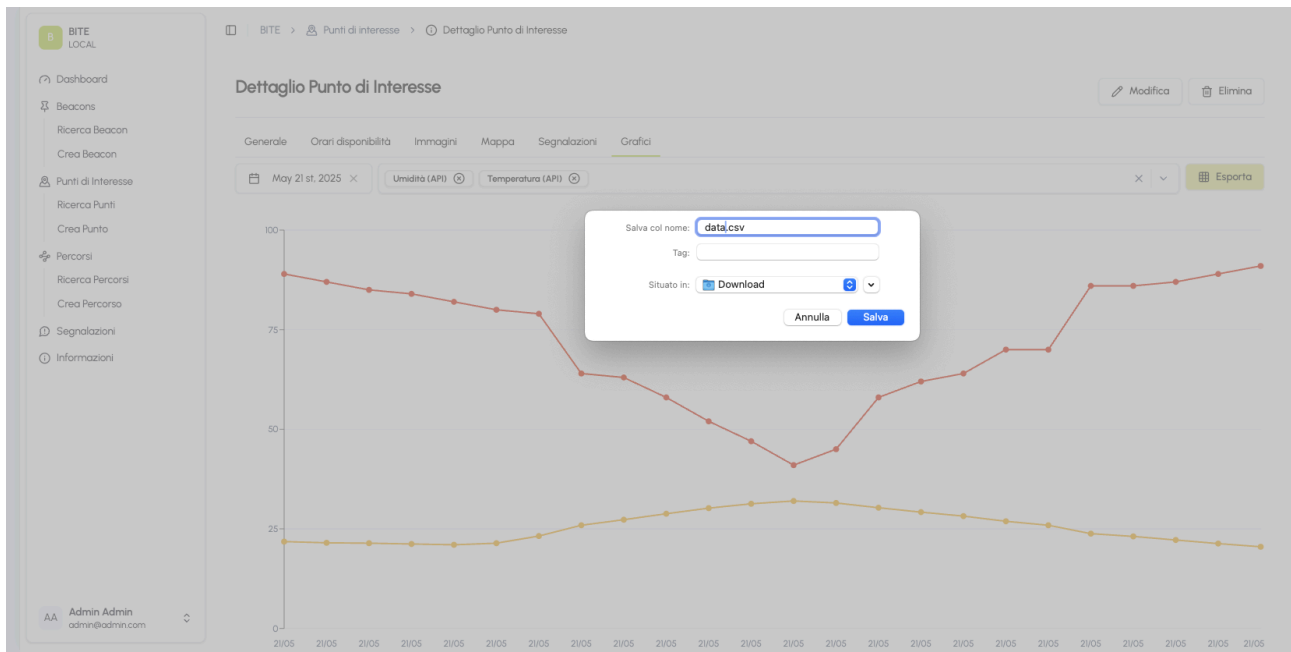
B BITE LOCAL

Dashboard
Beacons
Ricerca Beacon
Crea Beacon
Punti di Interesse
Ricerca Punti
Crea Punto
Percorsi
Ricerca Percorsi
Crea Percorso
Segnalazioni
Informazioni

AA Admin Admin
admin@admin.com

BITE > Punti di interesse > Dettaglio Punto di Interesse

Dettaglio Punto di Interesse

Modifica Elimina

Generale Orari disponibilità Immagini Mappa Segnalazioni Grafici

May 21 st. 2025 ×

Umidità (API) Temperatura (API)

Esporta

Salva col nome: data.csv
Tag:
Situato in: Download
Annulla Salva

100
75
50
25
0

21/05 21/05 21/05 21/05 21/05 21/05 21/05 21/05 21/05 21/05 21/05 21/05 21/05 21/05 21/05 21/05 21/05 21/05 21/05 21/05 21/05 21/05 21/05 21/05